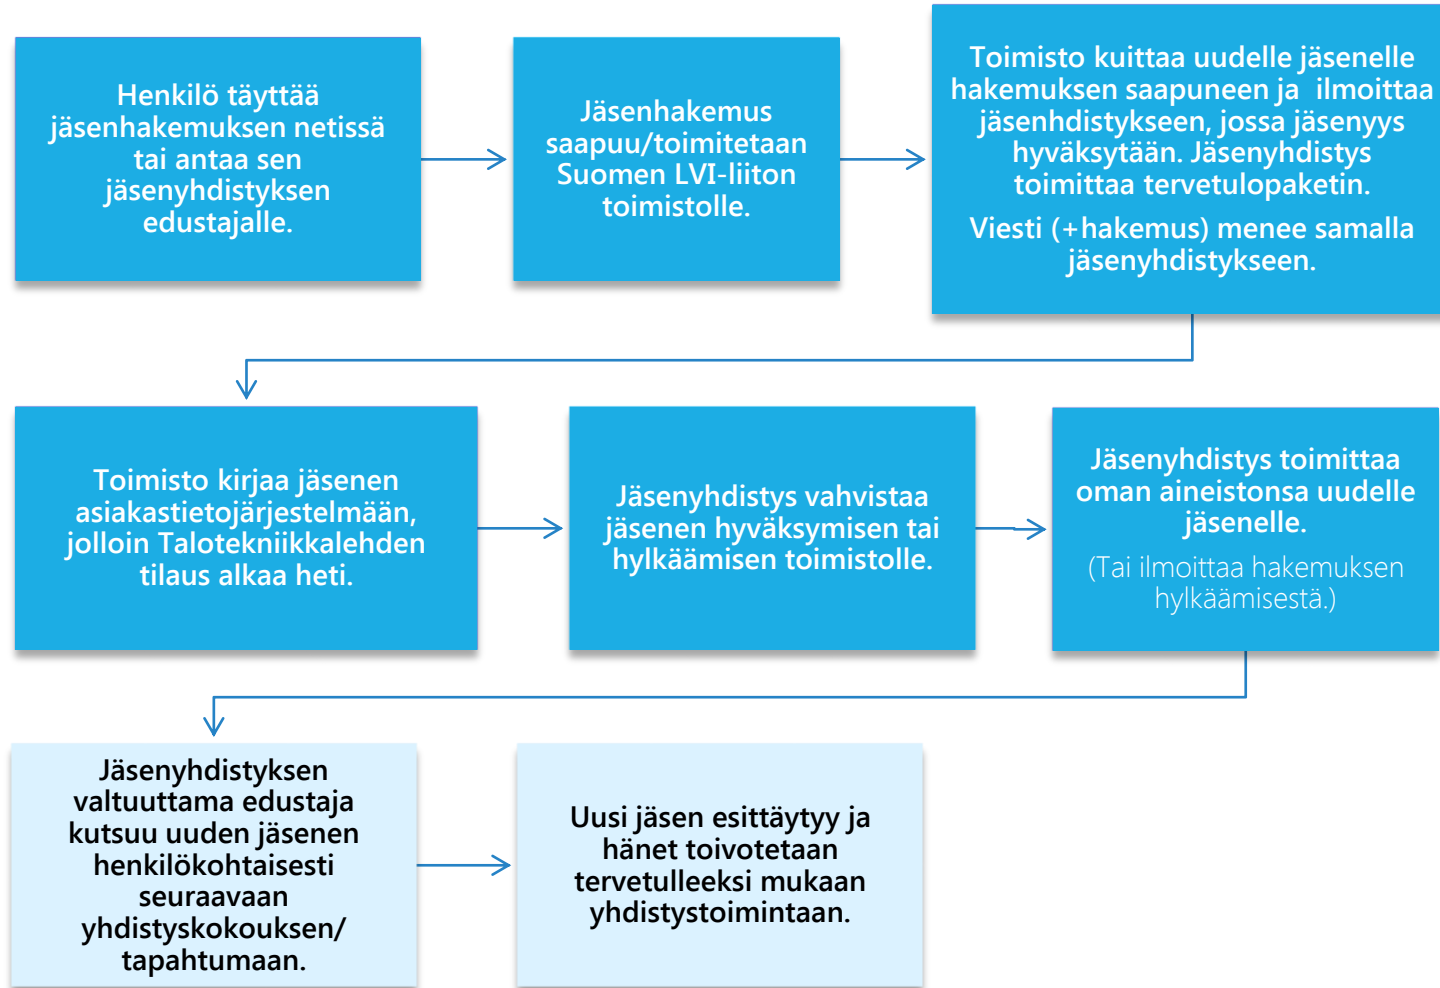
Henkilö täyttää jäsenhakemuksen netissä tai antaa sen jäsenyhdistyksen edustajalle.

Jäsenhakemus saapuu/toimitetaan Suomen LVI-liiton toimistolle.

Toimisto kuittaa uudelle jäsenelle hakemuksen saapuneen ja ilmoittaa jäsenhdistykseen, jossa jäsenyys hyväksytään. Jäsenyhdistys toimittaa tervetulopaketin.

Viesti (+hakemus) menee samalla jäsenyhdistykseen.

Toimisto kirjaa jäsenen asiakastietojärjestelmään, jolloin Talotekniikkalehden tilaus alkaa heti.

Jäsenyhdistys vahvistaa jäsenen hyväksymisen tai hylkäämisen toimistolle.

Jäsenyhdistys toimittaa oman aineistonsa uudelle jäsenelle.

(Tai ilmoittaa hakemuksen hylkäämisestä.)

Jäsenyhdistyksen valtuuttama edustaja kutsuu uuden jäsenen henkilökohtaisesti seuraavaan yhdistyskokouksen/ tapahtumaan.

Uusi jäsen esittäytyy ja hänet toivotetaan tervetulleeksi mukaan yhdistystoimintaan.